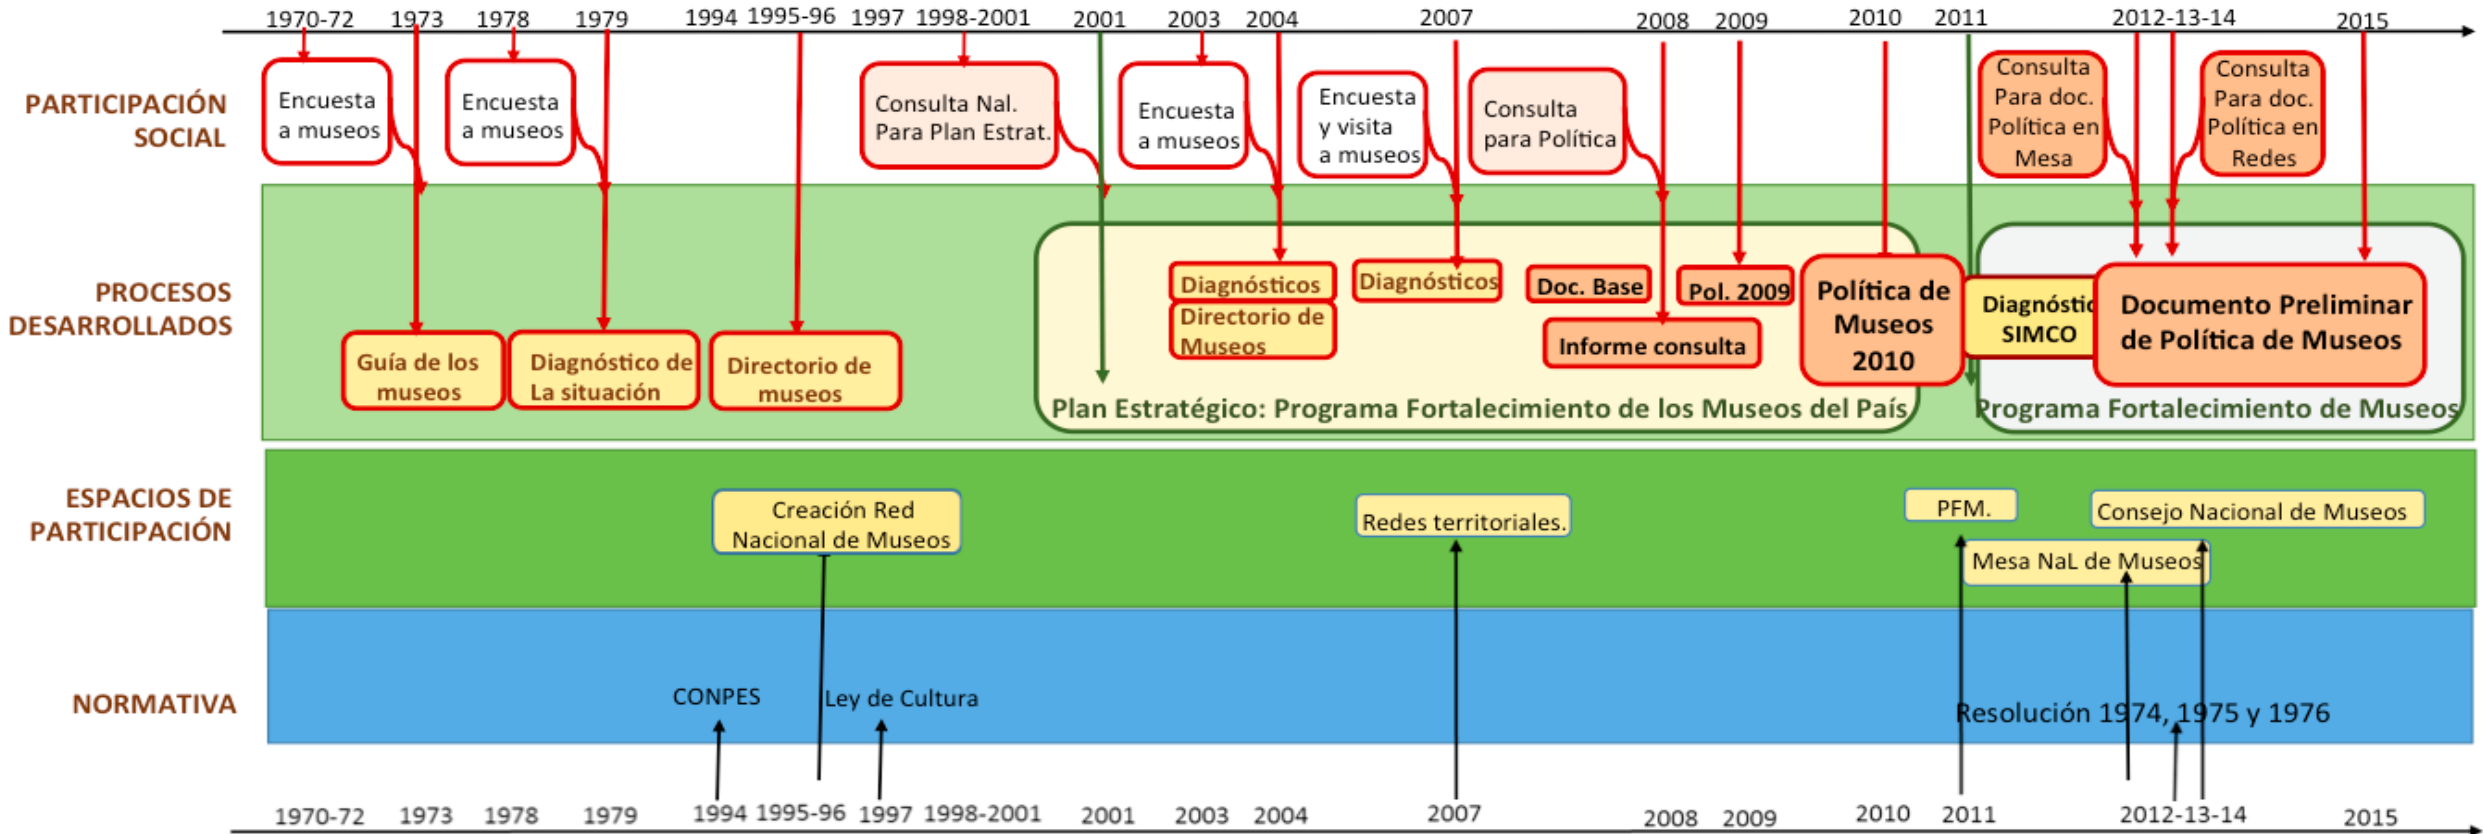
1970-72 1973 1978 1979 1994 1995-96 1997 1998-2001 2001 2003 2004 2007 2008 2009 2010 2011 2012-13-14 2015

PARTICIPACIÓN SOCIAL

Encuesta a museos

Encuesta a museos

Consulta Nal. Para Plan Estrat.

Encuesta a museos

Encuesta y visita a museos

Consulta para Política

Consulta Para doc. Política en Mesa

Consulta Para doc. Política en Redes

PROCESOS DESARROLLADOS

Guía de los museos

Diagnóstico de La situación

Directorio de museos

Diagnósticos

Directorio de Museos

Diagnósticos

Doc. Base

Pol. 2009

Informe consulta

Política de Museos 2010

Diagnóstico SIMCO

Documento Preliminar de Política de Museos

Plan Estratégico: Programa Fortalecimiento de los Museos del País

Programa Fortalecimiento de Museos

ESPACIOS DE PARTICIPACIÓN

Creación Red Nacional de Museos

Redes territoriales.

PFM.

Consejo Nacional de Museos

Mesa NaL de Museos

NORMATIVA

CONPES

Ley de Cultura

Resolución 1974, 1975 y 1976

1970-72 1973 1978 1979 1994 1995-96 1997 1998-2001 2001 2003 2004 2007 2008 2009 2010 2011 2012-13-14 2015